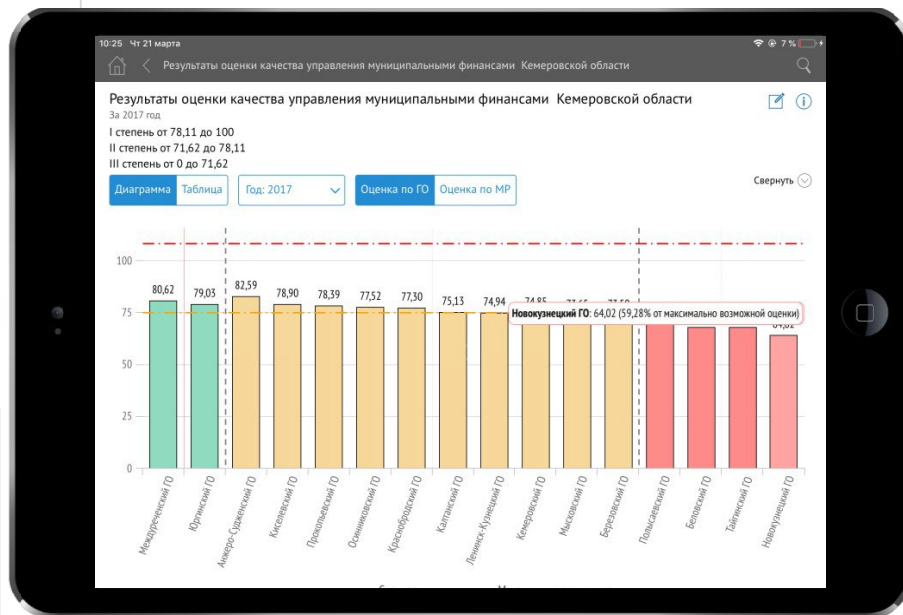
10:25 Чт 21 марта

7 %

Результаты оценки качества управления муниципальными финансами Кемеровской области

Результаты оценки качества управления муниципальными финансами Кемеровской области

За 2017 год

I степень от 78,11 до 100

II степень от 71,62 до 78,11

III степень от 0 до 71,62

Диаграмма Таблица Год: 2017 Оценка по ГО Оценка по МР

Свернуть

100

75

50

25

0

80,62 79,03 82,59 78,90 78,39 77,52 77,30 75,13 74,94 74,85 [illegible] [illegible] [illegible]

Новокузнецкий ГО: 64,02 (59,28% от максимально возможной оценки)

Междуреченский ГО
Юргинский ГО
Анжеро-Судженский ГО
Киселевский ГО
Прокопьевский ГО
Осинниковский ГО
Краснобродский ГО
Калтанский ГО
Ленинск-Кузнецкий ГО
Кемеровский ГО
Мысковский ГО
Березовский ГО
Полысаевский ГО
Беловский ГО
Тайгинский ГО
Новокузнецкий ГО